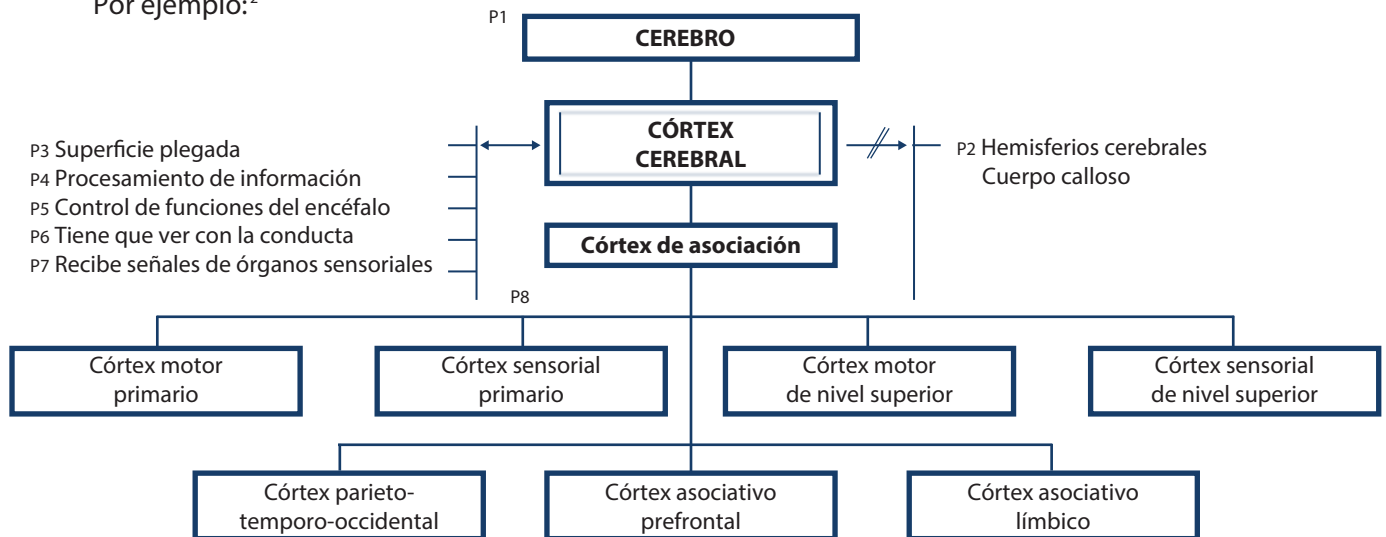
Por ejemplo:$^2$

P1
CEREBRO

CÓRTEX CEREBRAL

P3 Superficie plegada
P4 Procesamiento de información
P5 Control de funciones del encéfalo
P6 Tiene que ver con la conducta
P7 Recibe señales de órganos sensoriales

P2 Hemisferios cerebrales
Cuerpo calloso

Córtex de asociación

P8

Córtex motor primario

Córtex sensorial primario

Córtex motor de nivel superior

Córtex sensorial de nivel superior

Córtex parieto-temporo-occidental

Córtex asociativo prefrontal

Córtex asociativo límbico